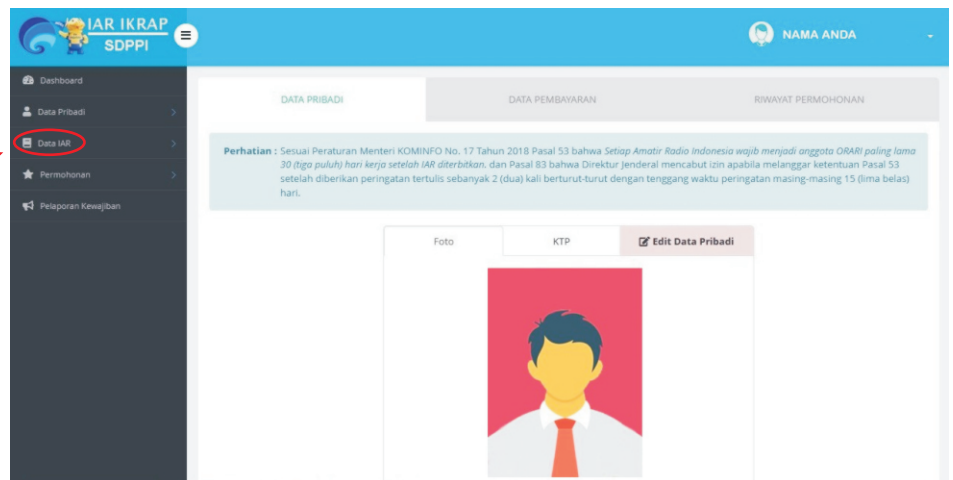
IAR IKRAP
SDPPI

NAMA ANDA

Dashboard
Data Pribadi
Data IAR
Permohonan
Pelaporan Kewajiban

DATA PRIBADI
DATA PEMBAYARAN
RIWAYAT PERMOHONAN

Perhatian : Sesuai Peraturan Menteri KOMINFO No. 17 Tahun 2018 Pasal 53 bahwa Setiap Amatir Radio Indonesia wajib menjadi anggota ORARI paling lama 30 (tiga puluh) hari kerja setelah IAR diterbitkan, dan Pasal 83 bahwa Direktur Jenderal mencabut izin apabila melanggar ketentuan Pasal 53 setelah diberikan peringatan tertulis sebanyak 2 (dua) kali berturut-turut dengan tenggang waktu peringatan masing-masing 15 (lima belas) hari.

Foto
KTP
Edit Data Pribadi